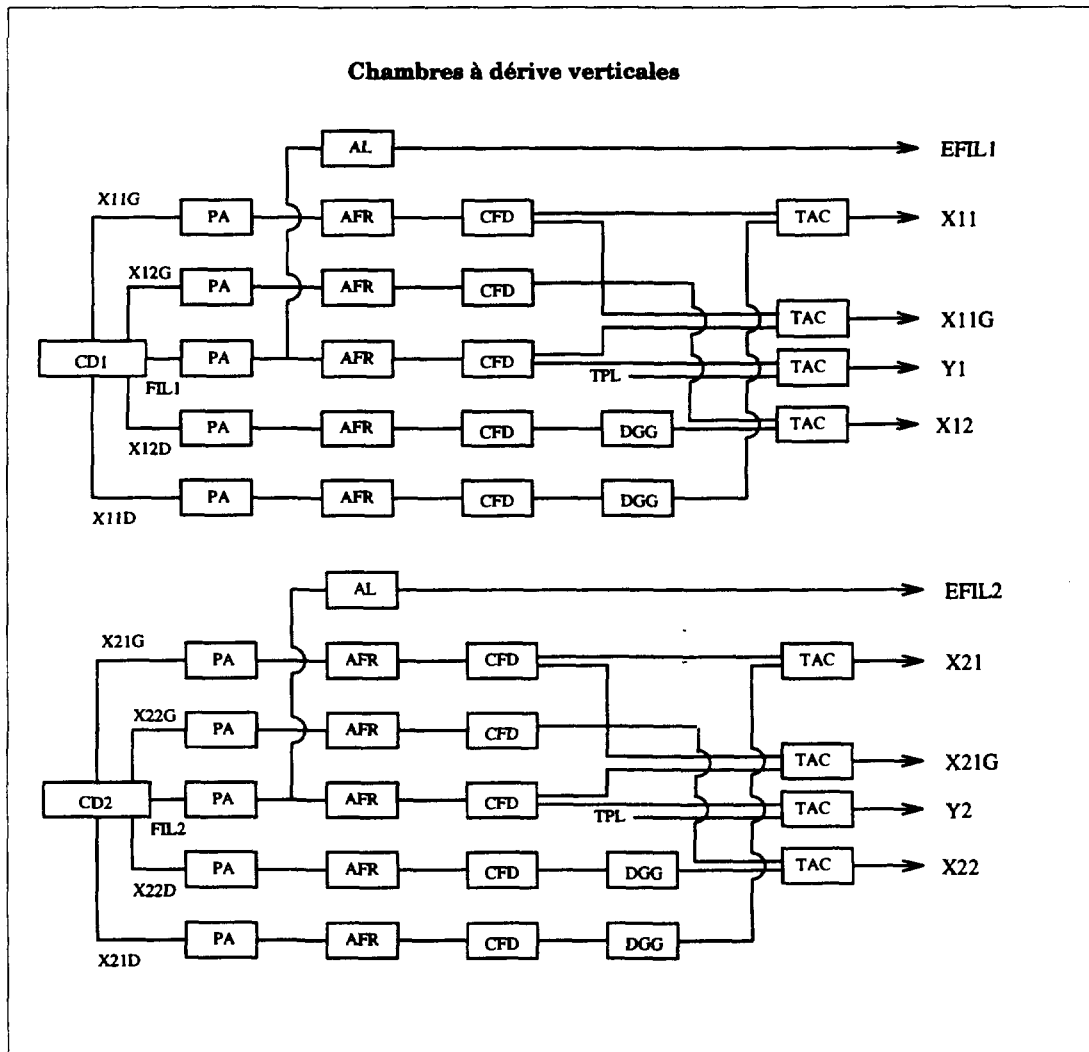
Chambres à dérive verticales

AL

EFIL1

X11G

PA

AFR

CFD

TAC

X11

X12G

PA

AFR

CFD

TAC

X11G

CD1

PA

AFR

CFD

TPL

TAC

Y1

FIL1

PA

AFR

CFD

DGG

TAC

X12

X12D

PA

AFR

CFD

DGG

X11D

AL

EFIL2

X21G

PA

AFR

CFD

TAC

X21

X22G

PA

AFR

CFD

TAC

X21G

CD2

PA

AFR

CFD

TPL

TAC

Y2

FIL2

PA

AFR

CFD

DGG

TAC

X22

X22D

PA

AFR

CFD

DGG

X21D